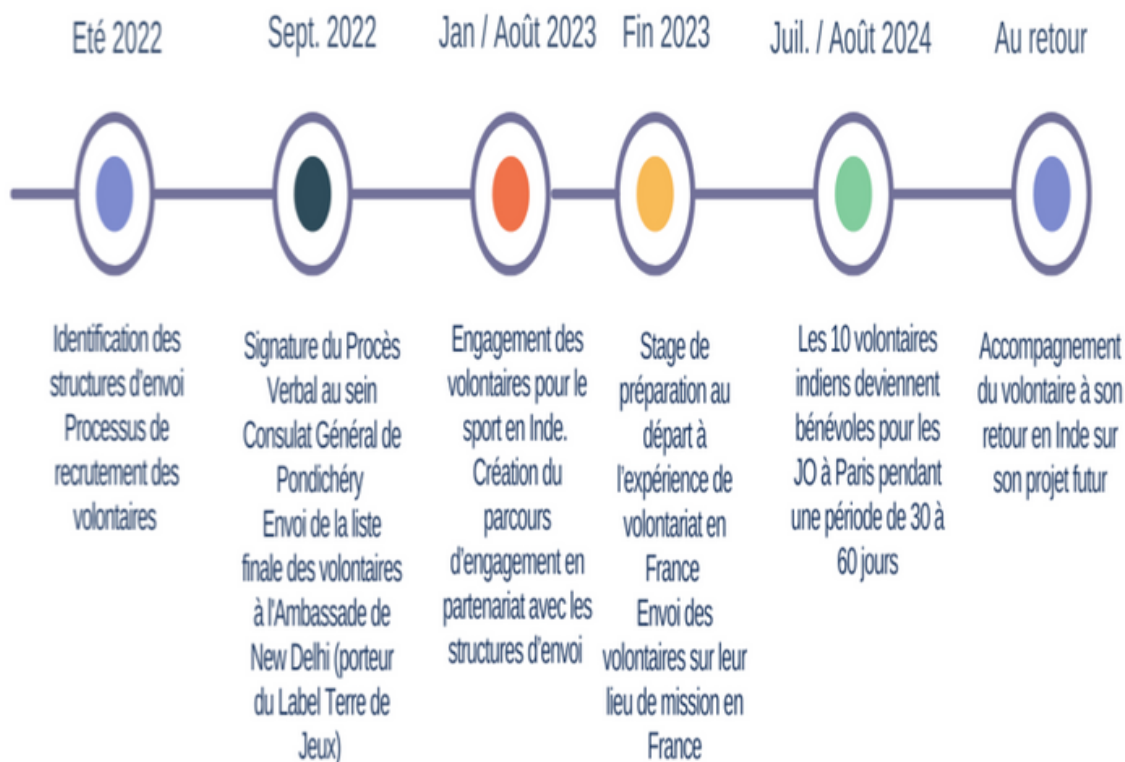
Eté 2022

Identification des structures d'envoi
Processus de recrutement des volontaires

Sept. 2022

Signature du Procès Verbal au sein Consulat Général de Pondichéry
Envoi de la liste finale des volontaires à l'Ambassade de New Delhi (porteur du Label Terre de Jeux)

Jan / Août 2023

Engagement des volontaires pour le sport en Inde.
Création du parcours d'engagement en partenariat avec les structures d'envoi

Fin 2023

Stage de préparation au départ à l'expérience de volontariat en France
Envoi des volontaires sur leur lieu de mission en France

Juil. / Août 2024

Les 10 volontaires indiens deviennent bénévoles pour les JO à Paris pendant une période de 30 à 60 jours

Au retour

Accompagnement du volontaire à son retour en Inde sur son projet futur